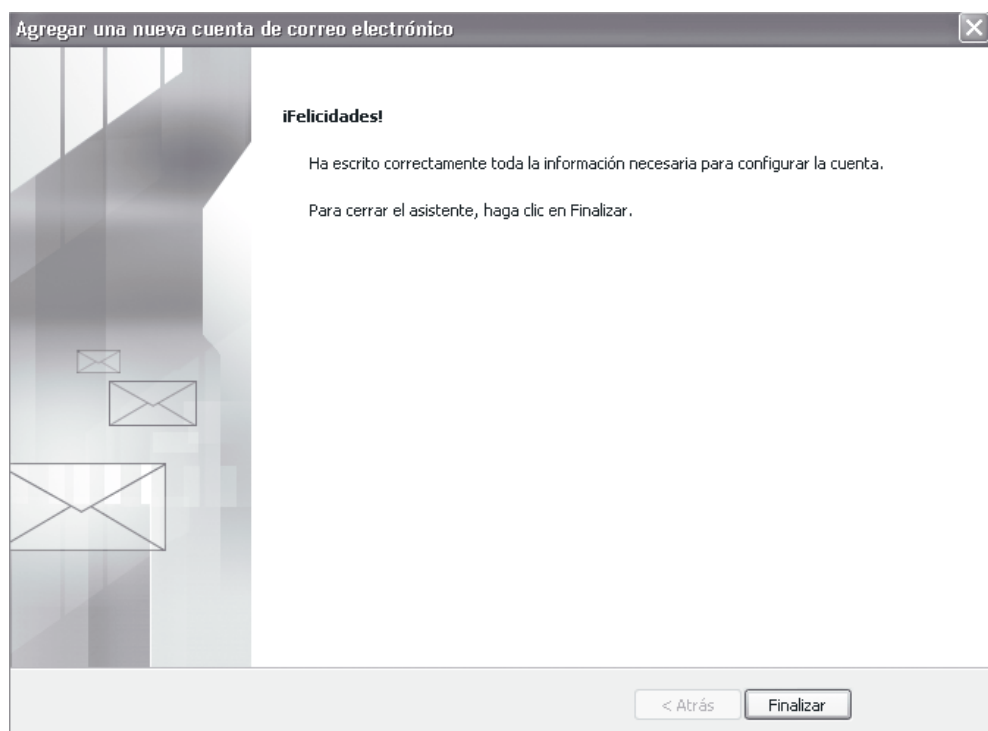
Agregar una nueva cuenta de correo electrónico

¡Felicidades!

Ha escrito correctamente toda la información necesaria para configurar la cuenta.

Para cerrar el asistente, haga clic en Finalizar.

< Atrás

Finalizar